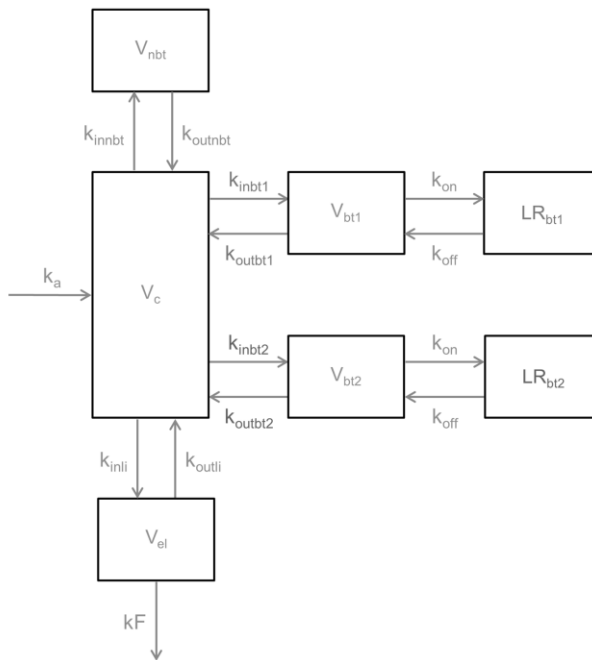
$V_{nbt}$

$k_{innbt}$ $k_{outnbt}$

$k_{inbt1}$ $V_{bt1}$ $k_{on}$ $LR_{bt1}$

$k_{outbt1}$ $k_{off}$

$k_a$ $V_c$

$k_{inbt2}$ $V_{bt2}$ $k_{on}$ $LR_{bt2}$

$k_{outbt2}$ $k_{off}$

$k_{inli}$ $k_{outli}$

$V_{el}$

kF